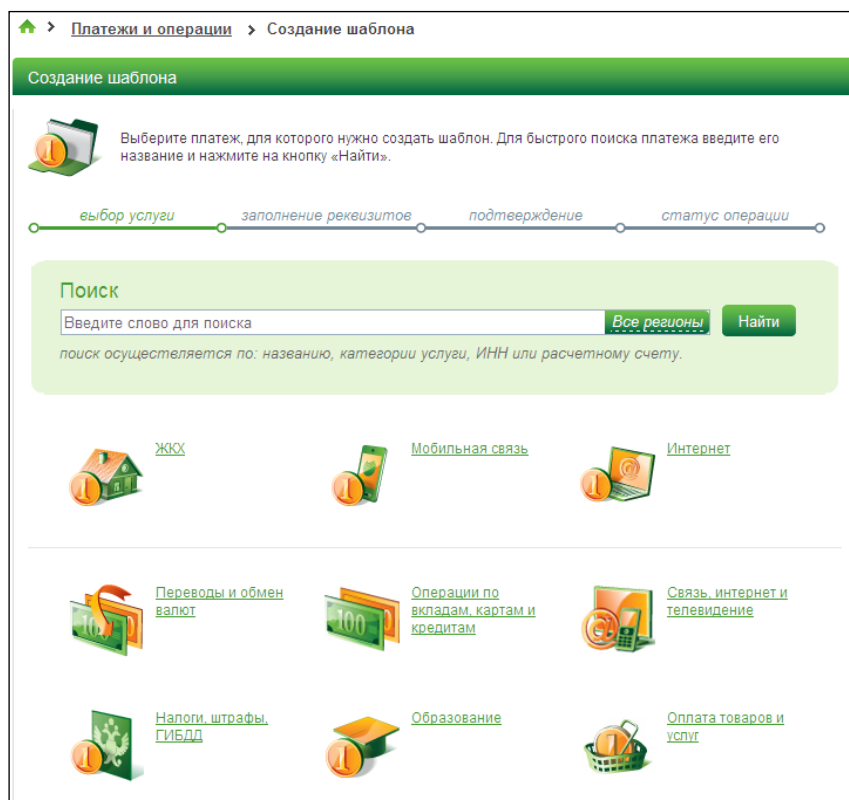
Платежи и операции > Создание шаблона

Создание шаблона

Выберите платеж, для которого нужно создать шаблон. Для быстрого поиска платежа введите его название и нажмите на кнопку «Найти».

выбор услуги заполнение реквизитов подтверждение статус операции

Поиск

Введите слово для поиска Все регионы Найти

поиск осущестеляется по: названию, категории услуги, ИНН или расчетному счету.

ЖКХ

Мобильная связь

Интернет

Переводы и обмен валют

Операции по вкладам, картам и кредитам

Связь, интернет и телевидение

Налоги, штрафы, ГИБДД

Образование

Оплата товаров и услуг